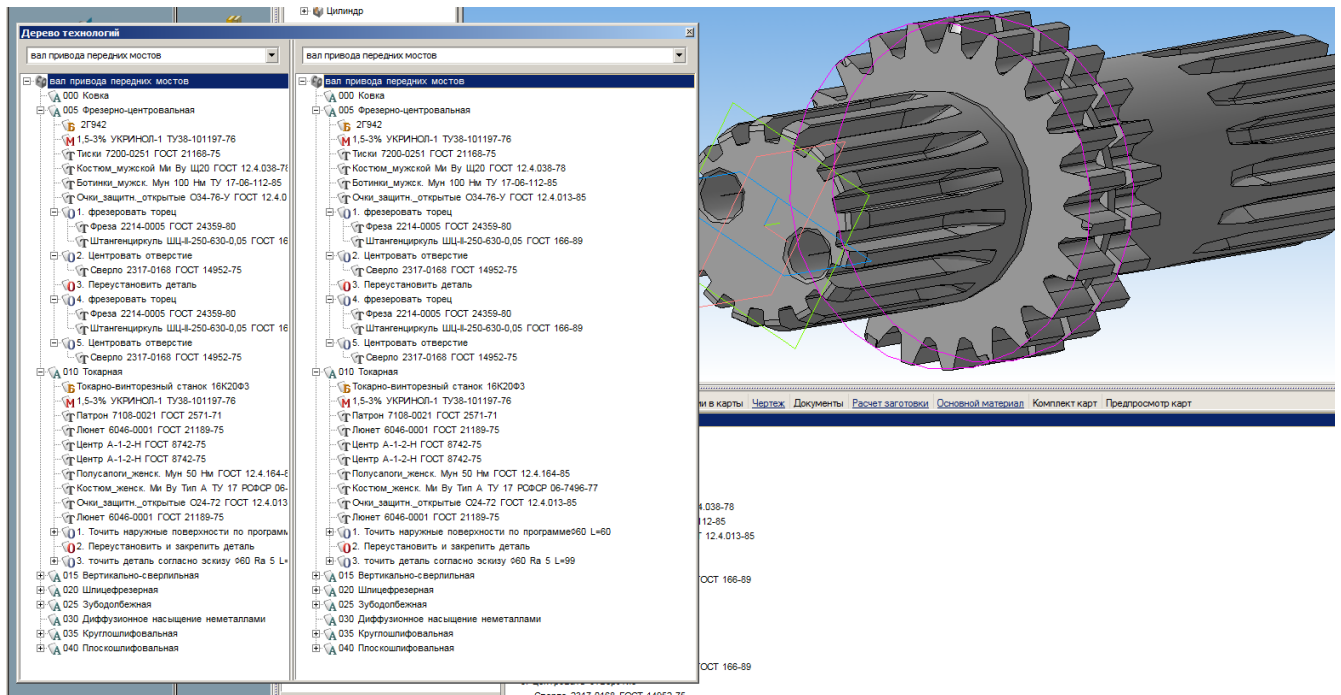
Цилиндр

Дерево технологий

вал привода передних мостов

вал привода передних мостов
000 Ковка
005 Фрезерно-центровальная
2Г942
1,5-3% УКРИНОЛ-1 ТУ38-101197-76
Тиски 7200-0251 ГОСТ 21168-75
Костюм_мужской Ми Ву Щ20 ГОСТ 12.4.038-78
Ботинки_мужск. Мун 100 Нм ТУ 17-06-112-85
Очки_защитн._открытые О34-76-У ГОСТ 12.4.0
1. фрезеровать торец
Фреза 2214-0005 ГОСТ 24359-80
Штангенциркуль ШЦ-II-250-630-0,05 ГОСТ 16
2. Центровать отверстие
Сверло 2317-0168 ГОСТ 14952-75
3. Переустановить деталь
4. фрезеровать торец
Фреза 2214-0005 ГОСТ 24359-80
Штангенциркуль ШЦ-II-250-630-0,05 ГОСТ 16
5. Центровать отверстие
Сверло 2317-0168 ГОСТ 14952-75
010 Токарная
Токарно-винторезный станок 16К20Ф3
1,5-3% УКРИНОЛ-1 ТУ38-101197-76
Патрон 7108-0021 ГОСТ 2571-71
Люнет 6046-0001 ГОСТ 21189-75
Центр А-1-2-Н ГОСТ 8742-75
Центр А-1-2-Н ГОСТ 8742-75
Полусапоги_женск. Мун 50 Нм ГОСТ 12.4.164-8
Костюм_женск. Ми Ву Тип А ТУ 17 РСФСР 06-
Очки_защитн._открытые О24-72 ГОСТ 12.4.013
Люнет 6046-0001 ГОСТ 21189-75
1. Точить наружные поверхности по программе
2. Переустановить и закрепить деталь
3. точить деталь согласно эскизу Ф60 Ra 5 L=
015 Вертикально-сверлильная
020 Шлицефрезерная
025 Зубодолбежная
030 Диффузионное насыщение неметаллами
035 Круглошлифовальная
040 Плоскошлифовальная

вал привода передних мостов

вал привода передних мостов
000 Ковка
005 Фрезерно-центровальная
2Г942
1,5-3% УКРИНОЛ-1 ТУ38-101197-76
Тиски 7200-0251 ГОСТ 21168-75
Костюм_мужской Ми Ву Щ20 ГОСТ 12.4.038-78
Ботинки_мужск. Мун 100 Нм ТУ 17-06-112-85
Очки_защитн._открытые О34-76-У ГОСТ 12.4.013-85
1. фрезеровать торец
Фреза 2214-0005 ГОСТ 24359-80
Штангенциркуль ШЦ-II-250-630-0,05 ГОСТ 166-89
2. Центровать отверстие
Сверло 2317-0168 ГОСТ 14952-75
3. Переустановить деталь
4. фрезеровать торец
Фреза 2214-0005 ГОСТ 24359-80
Штангенциркуль ШЦ-II-250-630-0,05 ГОСТ 166-89
5. Центровать отверстие
Сверло 2317-0168 ГОСТ 14952-75
010 Токарная
Токарно-винторезный станок 16К20Ф3
1,5-3% УКРИНОЛ-1 ТУ38-101197-76
Патрон 7108-0021 ГОСТ 2571-71
Люнет 6046-0001 ГОСТ 21189-75
Центр А-1-2-Н ГОСТ 8742-75
Центр А-1-2-Н ГОСТ 8742-75
Полусапоги_женск. Мун 50 Нм ГОСТ 12.4.164-85
Костюм_женск. Ми Ву Тип А ТУ 17 РСФСР 06-7496-77
Очки_защитн._открытые О24-72 ГОСТ 12.4.013-85
Люнет 6046-0001 ГОСТ 21189-75
1. Точить наружные поверхности по программеФ60 L=60
2. Переустановить и закрепить деталь
3. точить деталь согласно эскизу Ф60 Ra 5 L=99
015 Вертикально-сверлильная
020 Шлицефрезерная
025 Зубодолбежная
030 Диффузионное насыщение неметаллами
035 Круглошлифовальная
040 Плоскошлифовальная

ли в карты Чертеж Документы Расчет заготовки Основной материал Комплект карт Предпросмотр карт

4.038-78
12-85
Т 12.4.013-85
ОСТ 166-89
ОСТ 166-89